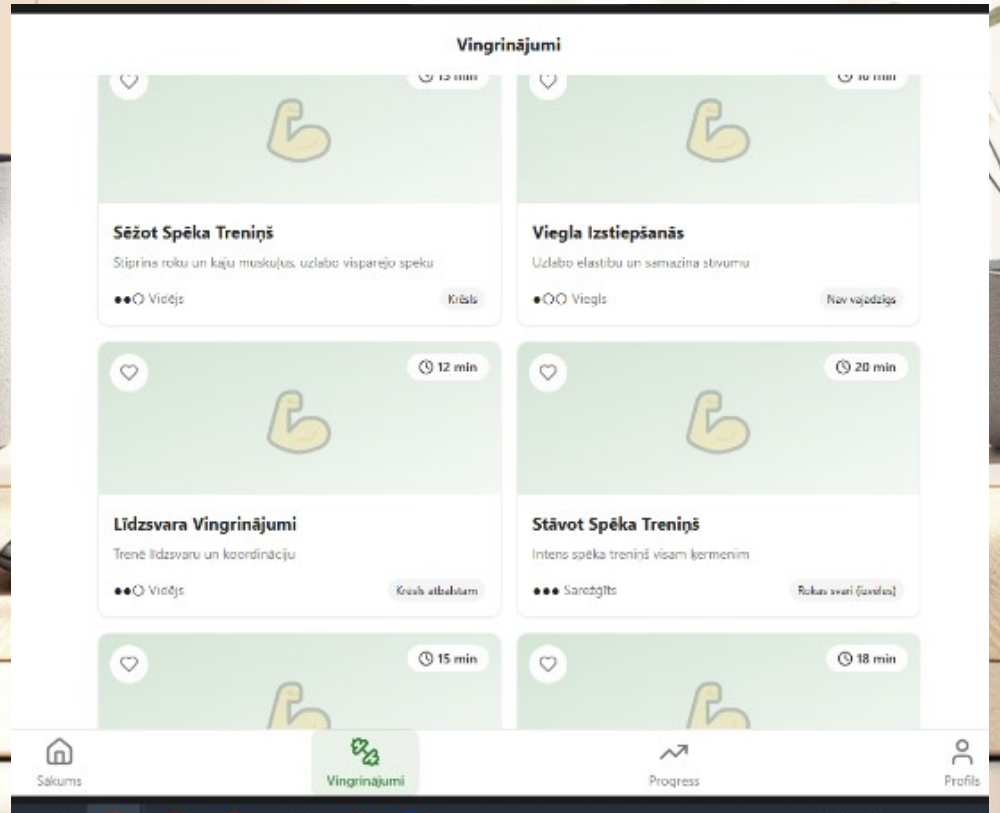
Vingrinājumi

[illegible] min

Sēžot Spēka Treniņš

Stiprina roku un kāju muskuļus, uzlabo vispārējo spēku

●●○ Vidējs

Krēsls

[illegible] min

Viegla Izstiepšanās

Uzlabo elastību un samazina stīvumu

●○○ Viegls

Nav vajadzīgs

12 min

Līdzsvara Vingrinājumi

Trenē līdzsvaru un koordināciju

●●○ Vidējs

Krēsls atbalstam

20 min

Stāvot Spēka Treniņš

Intens spēka treniņš visam ķermenim

●●● Sarežģīts

Rokas svari (izvēles)

15 min

18 min

Sākums

Vingrinājumi

Progress

Profils